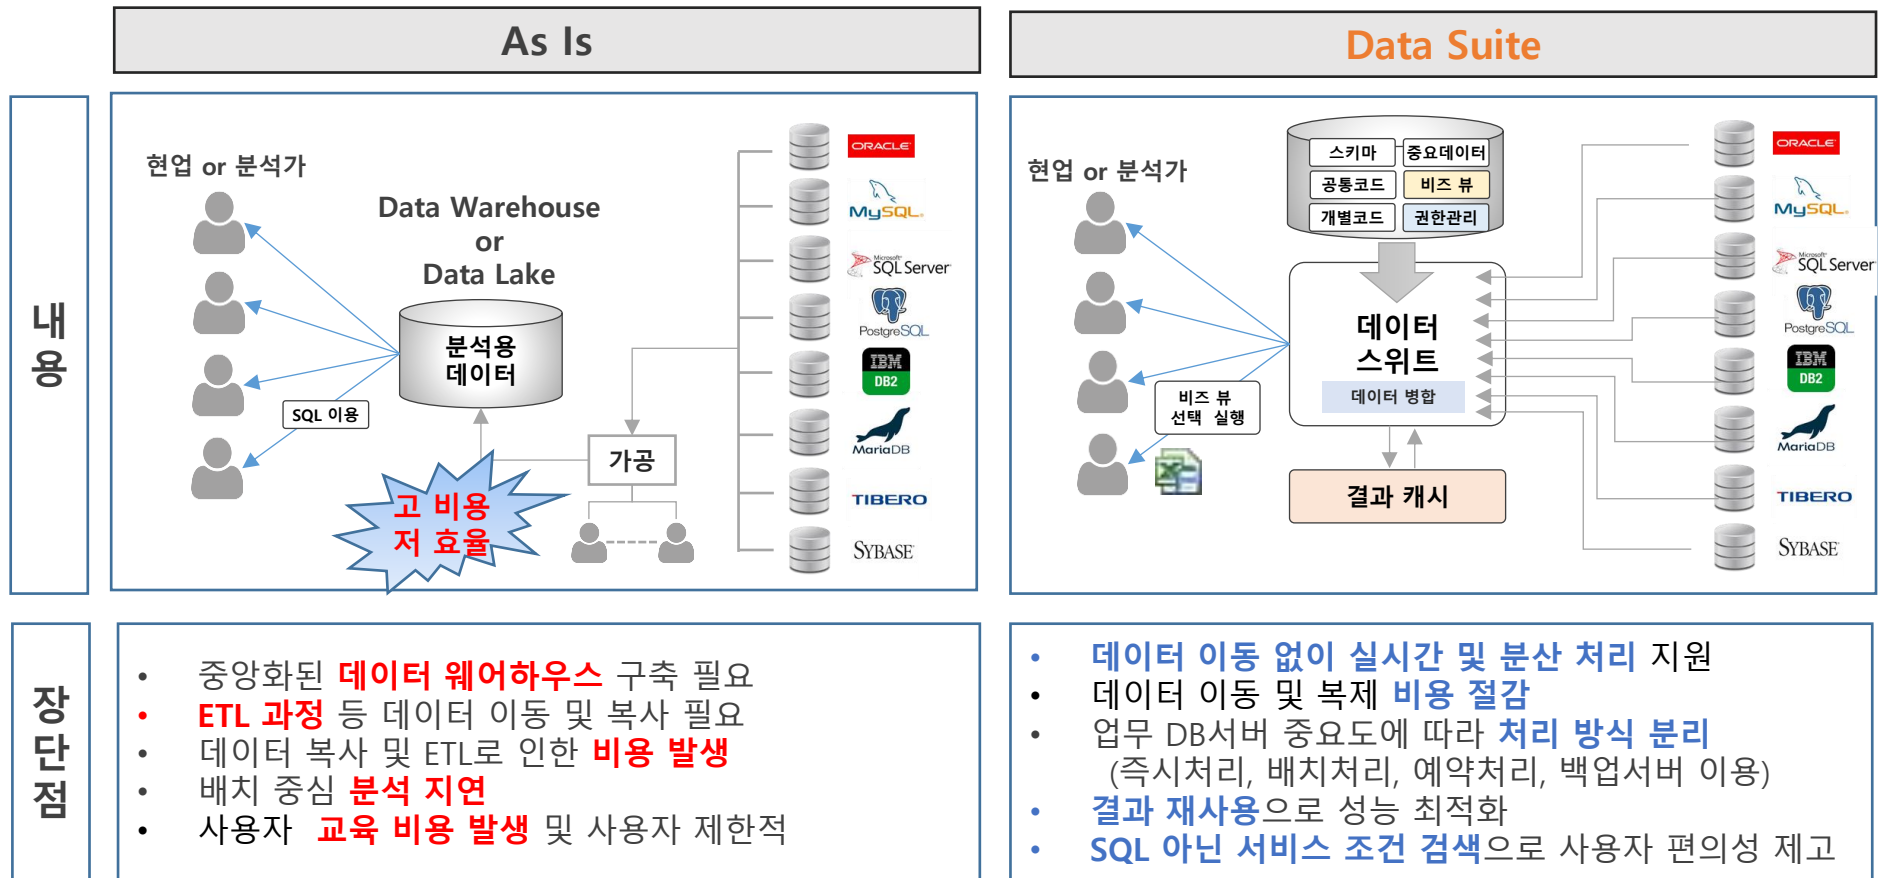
As Is

Data Suite

내용

현업 or 분석가

Data Warehouse
or
Data Lake

분석용
데이터

SQL 이용

가공

고 비용
저 효율

ORACLE
MySQL
SQL Server
PostgreSQL
IBM DB2
MariaDB
TIBERO
SYBASE

현업 or 분석가

스키마
중요데이터
공통코드
비즈 뷰
개별코드
권한관리

데이터
스위트

데이터 병합

비즈 뷰
선택 실행

결과 캐시

ORACLE
MySQL
SQL Server
PostgreSQL
IBM DB2
MariaDB
TIBERO
SYBASE

장단점

• 중앙화된 데이터 웨어하우스 구축 필요
• ETL 과정 등 데이터 이동 및 복사 필요
• 데이터 복사 및 ETL로 인한 비용 발생
• 배치 중심 분석 지연
• 사용자 교육 비용 발생 및 사용자 제한적

• 데이터 이동 없이 실시간 및 분산 처리 지원
• 데이터 이동 및 복제 비용 절감
• 업무 DB서버 중요도에 따라 처리 방식 분리
(즉시처리, 배치처리, 예약처리, 백업서버 이용)
• 결과 재사용으로 성능 최적화
• SQL 아닌 서비스 조건 검색으로 사용자 편의성 제고